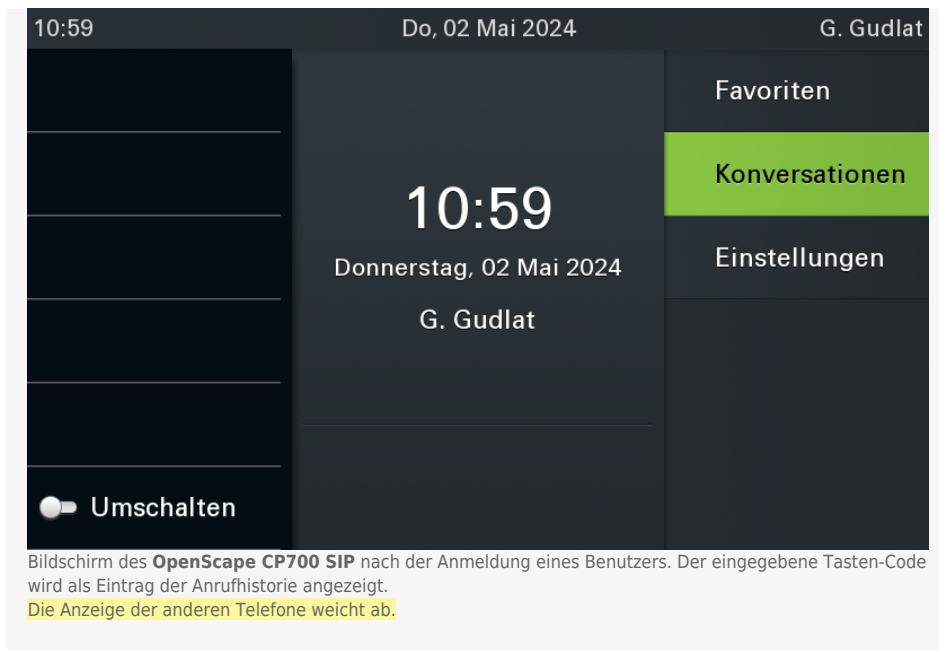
10:59 Do, 02 Mai 2024 G. Gudlat

Favoriten

Konversationen

Einstellungen

10:59

Donnerstag, 02 Mai 2024

G. Gudlat

Umschalten

Bildschirm des **OpenScape CP700 SIP** nach der Anmeldung eines Benutzers. Der eingegebene Tasten-Code wird als Eintrag der Anrufhistorie angezeigt.
Die Anzeige der anderen Telefone weicht ab.